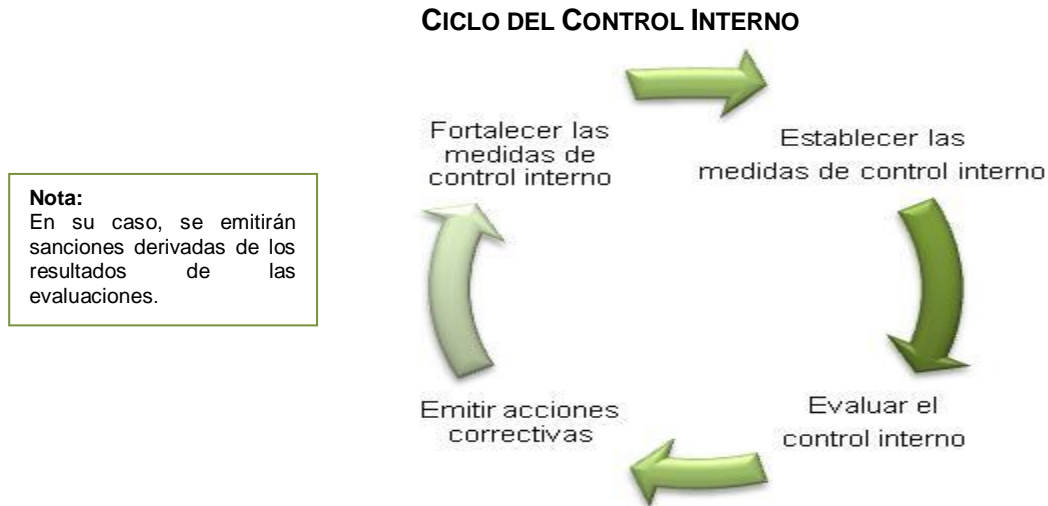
CICLO DEL CONTROL INTERNO

Nota:
En su caso, se emitirán sanciones derivadas de los resultados de las evaluaciones.

Fortalecer las medidas de control interno

Establecer las medidas de control interno

Evaluar el control interno

Emitir acciones correctivas